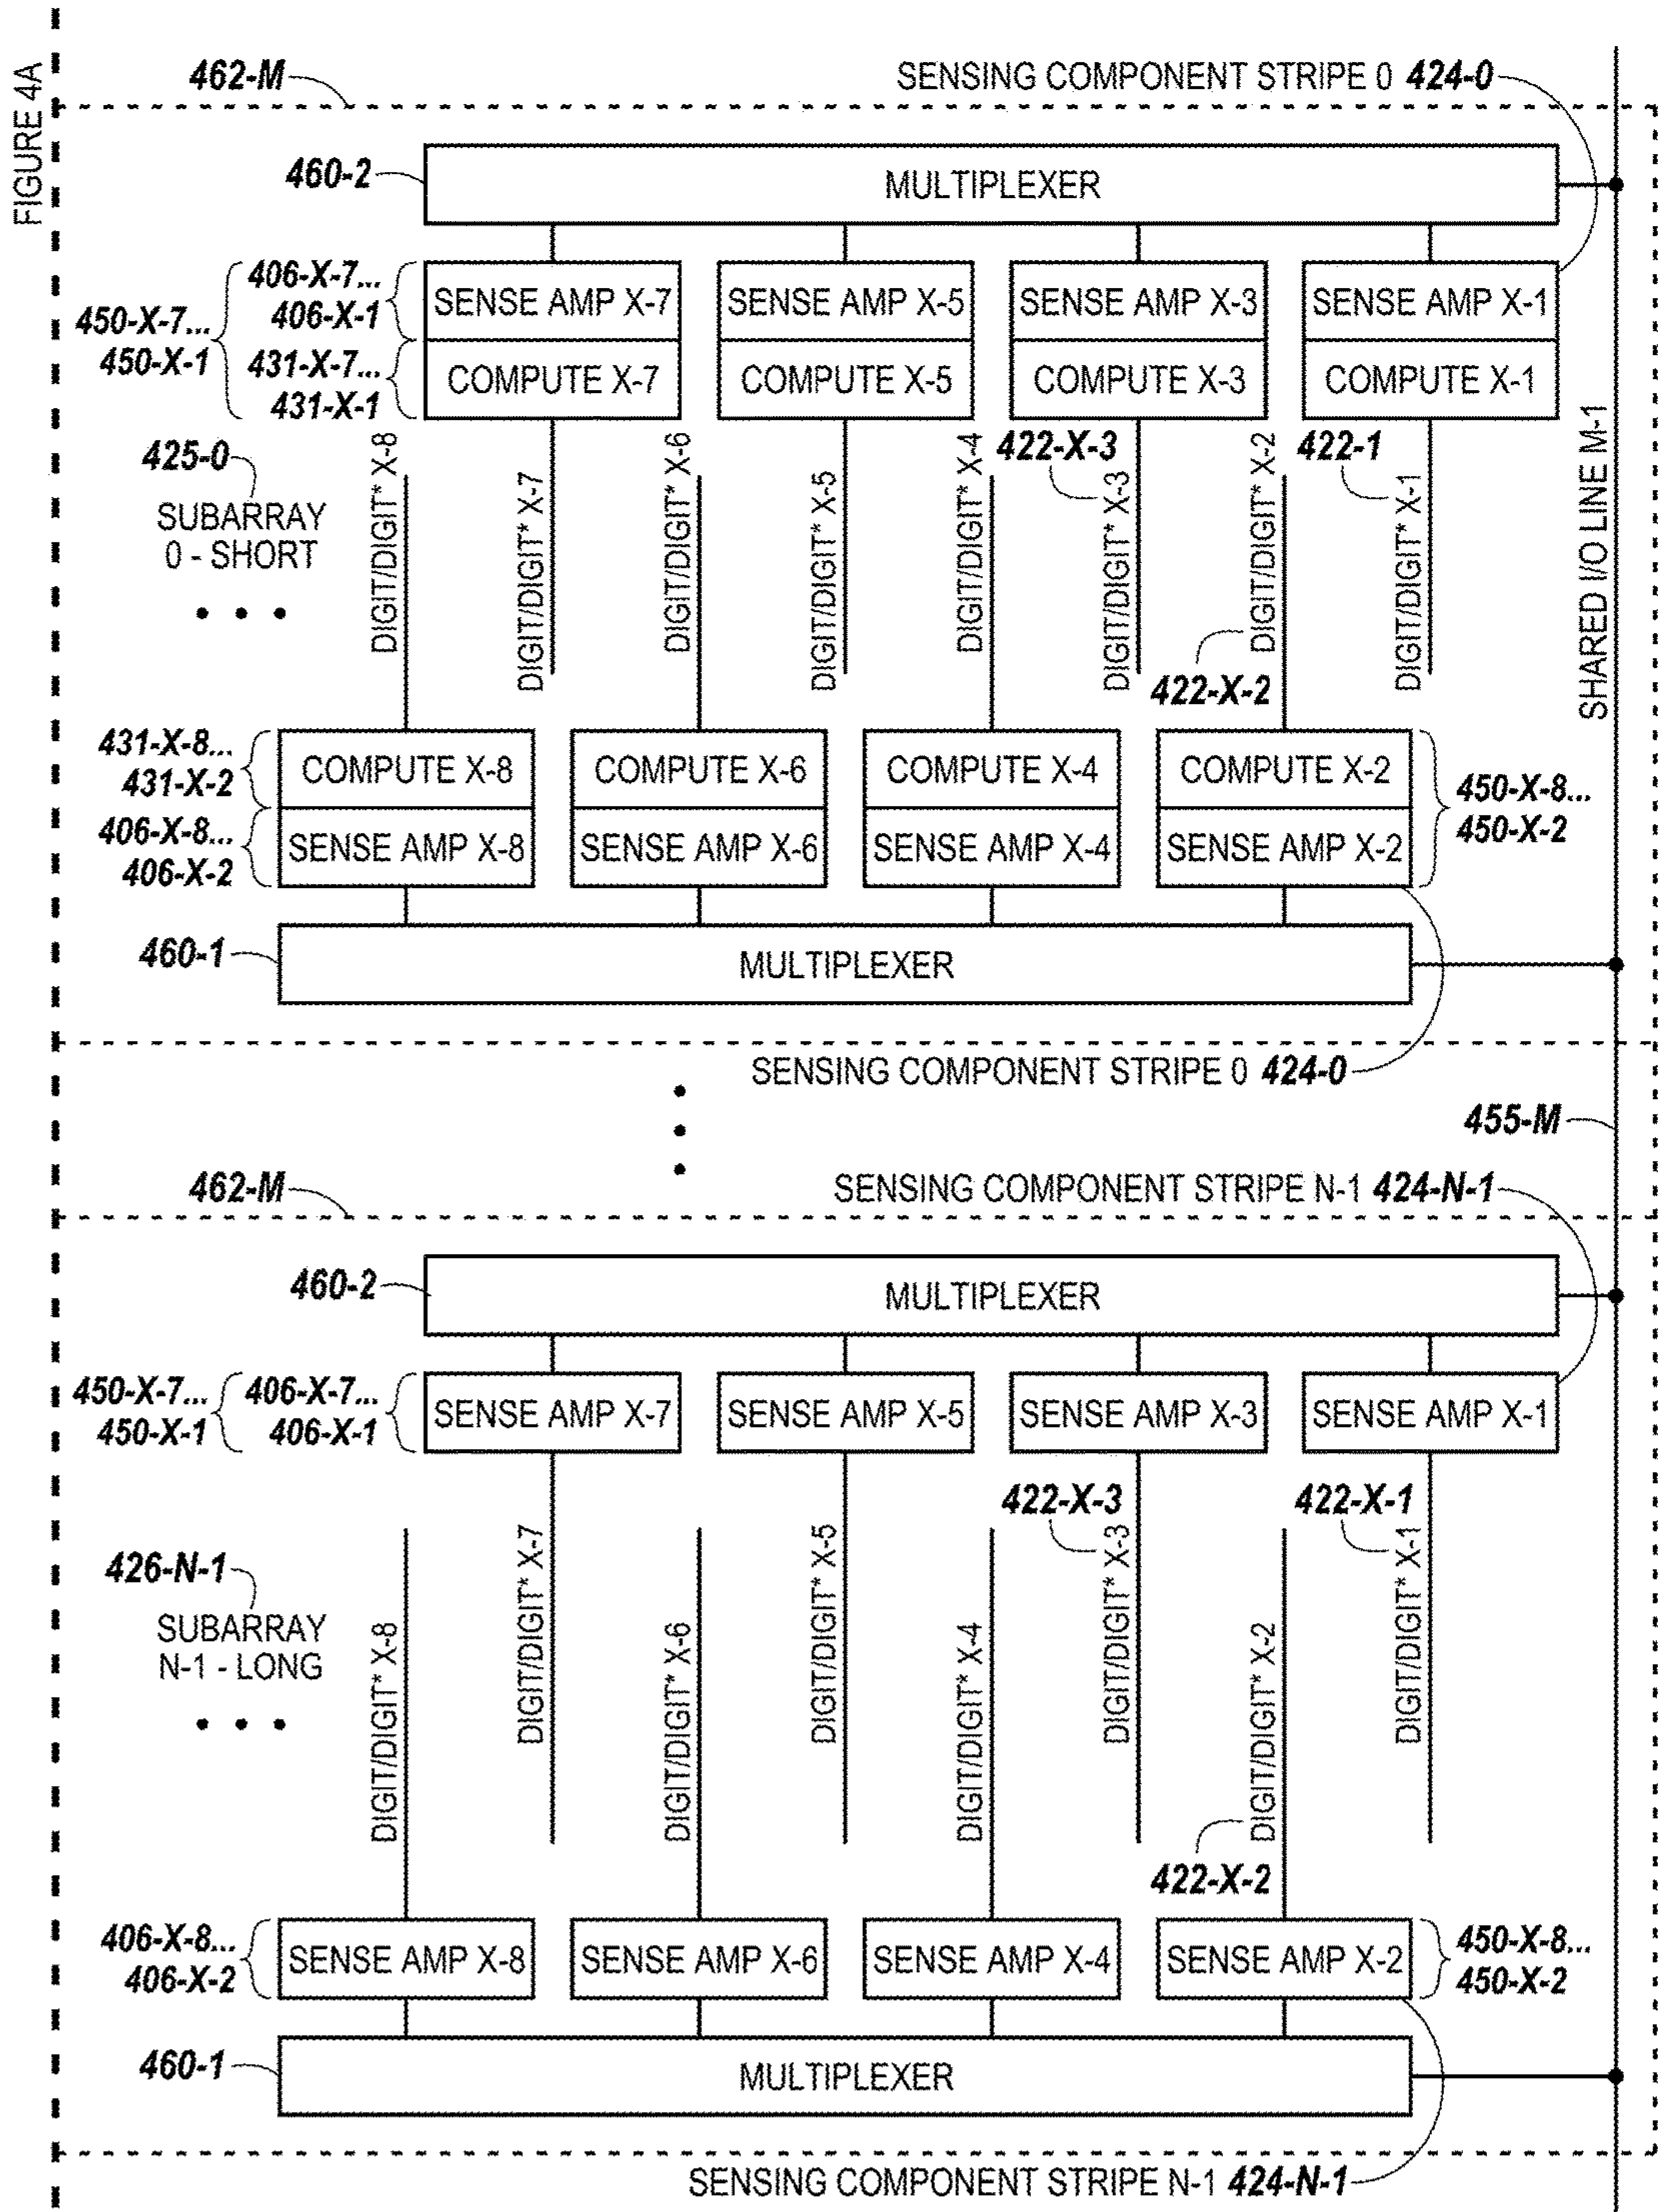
FIGURE 4A

462-M

SENSING COMPONENT STRIPE 0 424-0

460-2

MULTIPLEXER

450-X-7...
450-X-1

406-X-7...
406-X-1

431-X-7...
431-X-1

SENSE AMP X-7 | SENSE AMP X-5 | SENSE AMP X-3 | SENSE AMP X-1

COMPUTE X-7 | COMPUTE X-5 | COMPUTE X-3 | COMPUTE X-1

425-0

SUBARRAY 0 - SHORT

• • •

DIGIT/DIGIT* X-8

DIGIT/DIGIT* X-7

DIGIT/DIGIT* X-6

DIGIT/DIGIT* X-5

DIGIT/DIGIT* X-4

422-X-3

DIGIT/DIGIT* X-3

DIGIT/DIGIT* X-2

422-1

DIGIT/DIGIT* X-1

422-X-2

SHARED I/O LINE M-1

431-X-8...
431-X-2

406-X-8...
406-X-2

COMPUTE X-8 | COMPUTE X-6 | COMPUTE X-4 | COMPUTE X-2

SENSE AMP X-8 | SENSE AMP X-6 | SENSE AMP X-4 | SENSE AMP X-2

450-X-8...
450-X-2

460-1

MULTIPLEXER

SENSING COMPONENT STRIPE 0 424-0

455-M

462-M

SENSING COMPONENT STRIPE N-1 424-N-1

460-2

MULTIPLEXER

450-X-7...
450-X-1

406-X-7...
406-X-1

SENSE AMP X-7 | SENSE AMP X-5 | SENSE AMP X-3 | SENSE AMP X-1

422-X-3

422-X-1

426-N-1

SUBARRAY N-1 - LONG

• • •

DIGIT/DIGIT* X-8

DIGIT/DIGIT* X-7

DIGIT/DIGIT* X-6

DIGIT/DIGIT* X-5

DIGIT/DIGIT* X-4

DIGIT/DIGIT* X-3

DIGIT/DIGIT* X-2

DIGIT/DIGIT* X-1

422-X-2

406-X-8...
406-X-2

SENSE AMP X-8 | SENSE AMP X-6 | SENSE AMP X-4 | SENSE AMP X-2

450-X-8...
450-X-2

460-1

MULTIPLEXER

SENSING COMPONENT STRIPE N-1 424-N-1